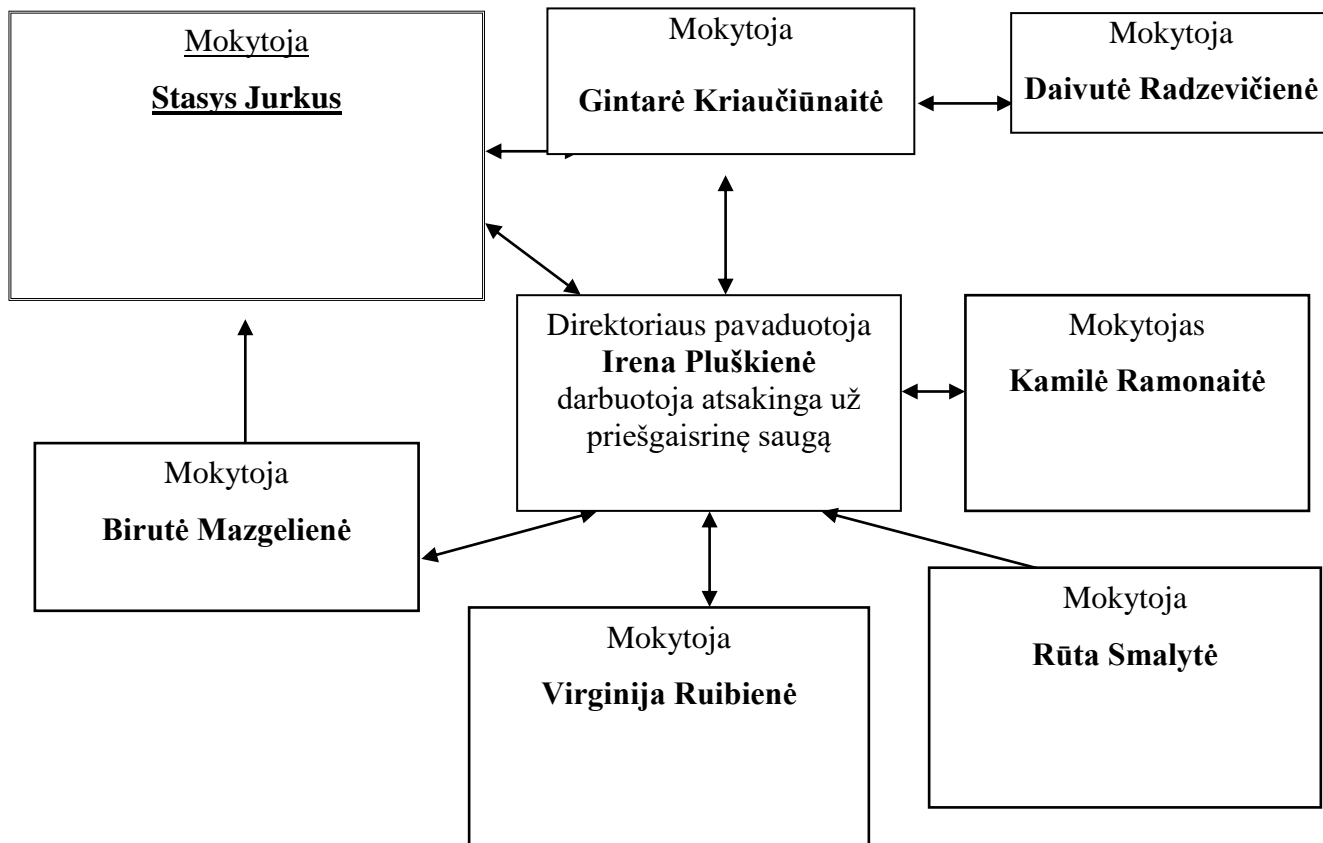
Mokytoja

**Stasys Jurkus**

Mokytoja

**Gintarė Kriaučiūnaitė**

Mokytoja

**Daivutė Radzevičienė**

Direktoriaus pavaduotoja **Irena Pluškienė** darbuotoja atsakinga už priešgaisrinę saugą

Mokytojas

**Kamilė Ramonaitė**

Mokytoja

**Birutė Mazgelienė**

Mokytoja

**Virginija Ruibienė**

Mokytoja

**Rūta Smalytė**